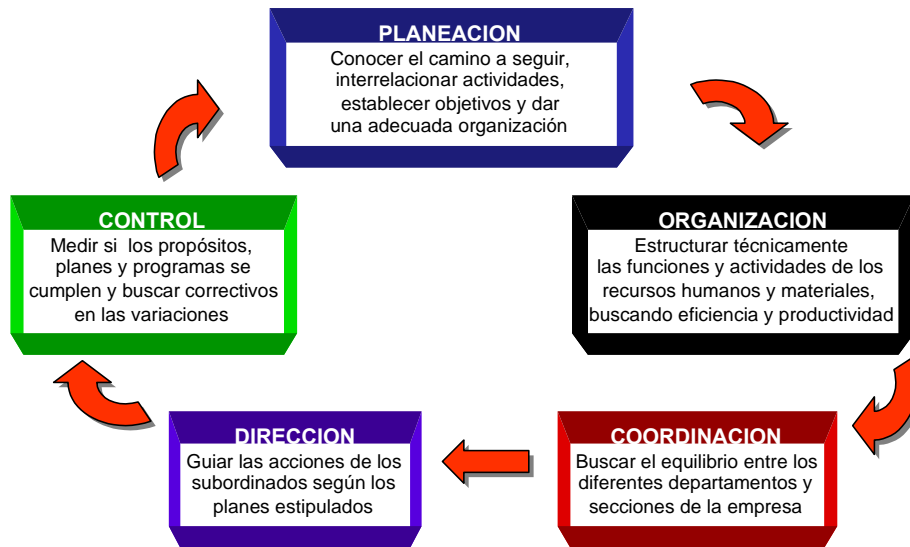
PLANEACION
Conocer el camino a seguir, interrelacionar actividades, establecer objetivos y dar una adecuada organización

ORGANIZACION
Estructurar técnicamente las funciones y actividades de los recursos humanos y materiales, buscando eficiencia y productividad

COORDINACION
Buscar el equilibrio entre los diferentes departamentos y secciones de la empresa

DIRECCION
Guiar las acciones de los subordinados según los planes estipulados

CONTROL
Medir si los propósitos, planes y programas se cumplen y buscar correctivos en las variaciones